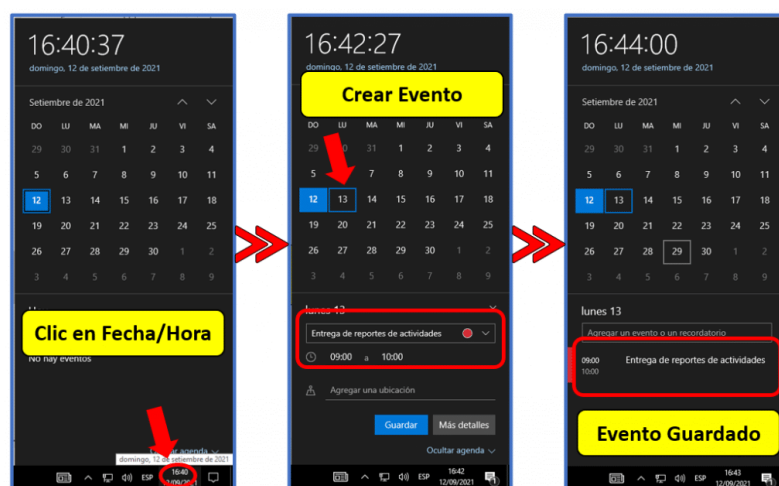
16:40:37
domingo, 12 de setiembre de 2021

Setiembre de 2021

| DO | LU | MA | MI | JU | VI | SA |
|---|---|---|---|---|---|---|
| 29 | 30 | 31 | 1 | 2 | 3 | 4 |
| 5 | 6 | 7 | 8 | 9 | 10 | 11 |
| 12 | 13 | 14 | 15 | 16 | 17 | 18 |
| 19 | 20 | 21 | 22 | 23 | 24 | 25 |
| 26 | 27 | 28 | 29 | 30 | 1 | 2 |
| 3 | 4 | 5 | 6 | 7 | 8 | 9 |

Clic en Fecha/Hora

No hay eventos

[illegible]ar agenda
domingo, 12 de setiembre de 2021
ESP 16:40 12/09/20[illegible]

16:42:27
domingo, 12 de setiembre de 2021

Crear Evento

| DO | LU | MA | MI | JU | VI | SA |
|---|---|---|---|---|---|---|
| 29 | 30 | 31 | 1 | 2 | 3 | 4 |
| 5 | 6 | 7 | 8 | 9 | 10 | 11 |
| 12 | 13 | 14 | 15 | 16 | 17 | 18 |
| 19 | 20 | 21 | 22 | 23 | 24 | 25 |
| 26 | 27 | 28 | 29 | 30 | 1 | 2 |
| 3 | 4 | 5 | 6 | 7 | 8 | 9 |

lunes 13
Entrega de reportes de actividades
09:00 a 10:00
Agregar una ubicación
Guardar
Más detalles
Ocultar agenda
ESP 16:42 12/09/2021

16:44:00
domingo, 12 de setiembre de 2021

Setiembre de 2021

| DO | LU | MA | MI | JU | VI | SA |
|---|---|---|---|---|---|---|
| 29 | 30 | 31 | 1 | 2 | 3 | 4 |
| 5 | 6 | 7 | 8 | 9 | 10 | 11 |
| 12 | 13 | 14 | 15 | 16 | 17 | 18 |
| 19 | 20 | 21 | 22 | 23 | 24 | 25 |
| 26 | 27 | 28 | 29 | 30 | 1 | 2 |
| 3 | 4 | 5 | 6 | 7 | 8 | 9 |

lunes 13
Agregar un evento o un recordatorio
09:00 10:00 Entrega de reportes de actividades

Evento Guardado
ESP 16:43 12/09/2021